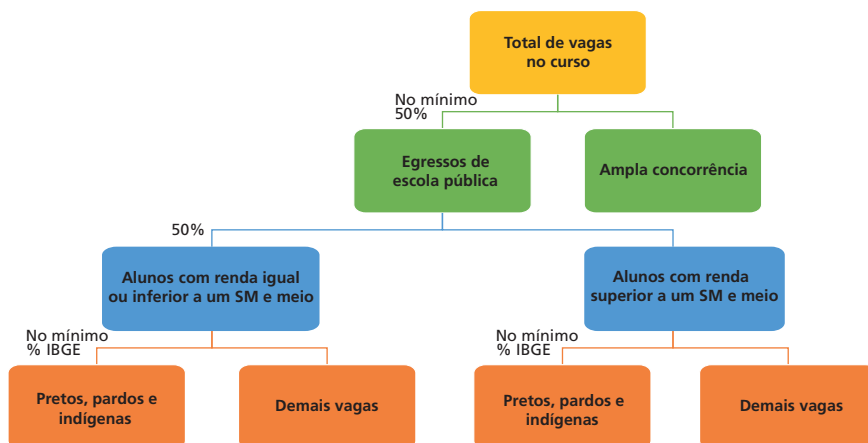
Total de vagas no curso

No mínimo 50%

Egressos de escola pública

Ampla concorrência

50%

Alunos com renda igual ou inferior a um SM e meio

Alunos com renda superior a um SM e meio

No mínimo % IBGE

Pretos, pardos e indígenas

Demais vagas

No mínimo % IBGE

Pretos, pardos e indígenas

Demais vagas